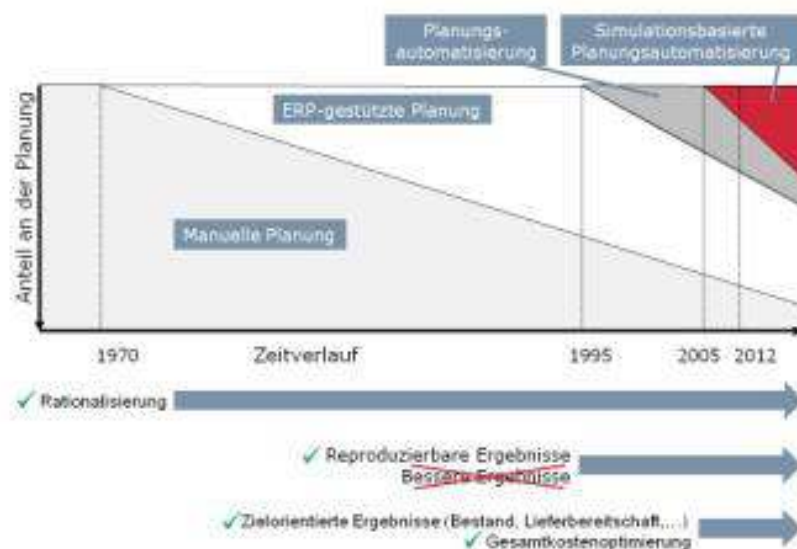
Planungsautomatisierung

Simulationsbasierte Planungsautomatisierung

ERP-gestützte Planung

Anteil an der Planung

Manuelle Planung

1970

Zeitverlauf

1995

2005

2012

✓ Rationalisierung

✓ Reproduzierbare Ergebnisse

~~Bessere Ergebnisse~~

✓ Zielorientierte Ergebnisse (Bestand, Lieferbereitschaft,...)

✓ Gesamtkostenoptimierung